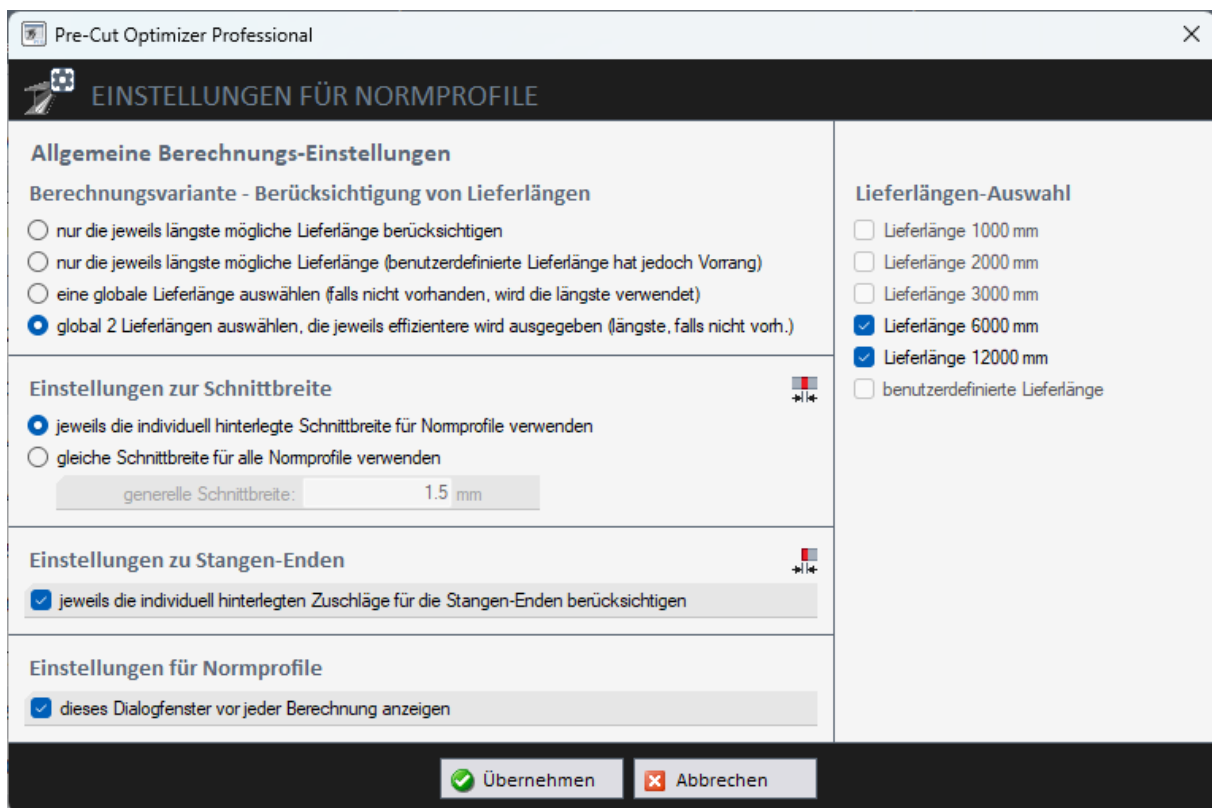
Pre-Cut Optimizer Professional

EINSTELLUNGEN FÜR NORMPROFILE

Allgemeine Berechnungs-Einstellungen

Berechnungsvariante - Berücksichtigung von Lieferlängen

nur die jeweils längste mögliche Lieferlänge berücksichtigen

nur die jeweils längste mögliche Lieferlänge (benutzerdefinierte Lieferlänge hat jedoch Vorrang)

eine globale Lieferlänge auswählen (falls nicht vorhanden, wird die längste verwendet)

global 2 Lieferlängen auswählen, die jeweils effizientere wird ausgegeben (längste, falls nicht vorh.)

Einstellungen zur Schnittbreite

jeweils die individuell hinterlegte Schnittbreite für Normprofile verwenden

gleiche Schnittbreite für alle Normprofile verwenden

generelle Schnittbreite: 1.5 mm

Einstellungen zu Stangen-Enden

jeweils die individuell hinterlegten Zuschläge für die Stangen-Enden berücksichtigen

Einstellungen für Normprofile

dieses Dialogfenster vor jeder Berechnung anzeigen

Lieferlängen-Auswahl

Lieferlänge 1000 mm

Lieferlänge 2000 mm

Lieferlänge 3000 mm

Lieferlänge 6000 mm

Lieferlänge 12000 mm

benutzerdefinierte Lieferlänge

Übernehmen

Abbrechen